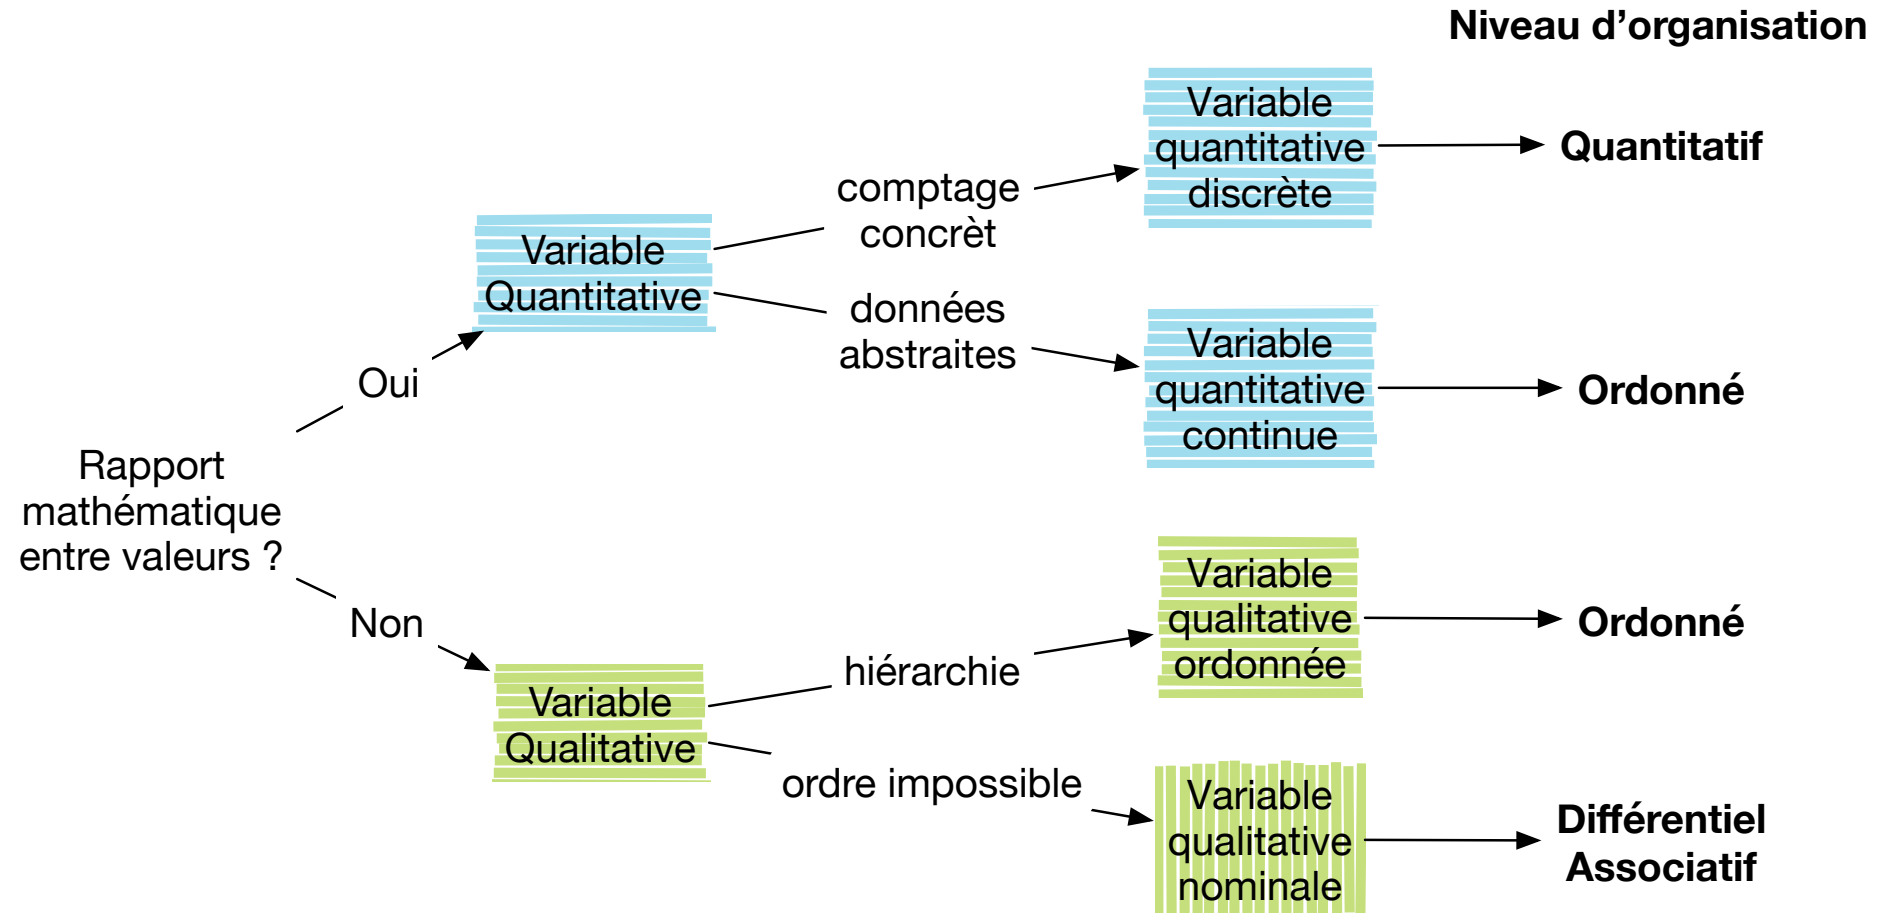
Niveau d’organisation

Rapport mathématique entre valeurs ?

Oui

Variable Quantitative

comptage concrèt

Variable quantitative discrète

Quantitatif

données abstraites

Variable quantitative continue

Ordonné

Non

Variable Qualitative

hiérarchie

Variable qualitative ordonnée

Ordonné

ordre impossible

Variable qualitative nominale

Différentiel Associatif